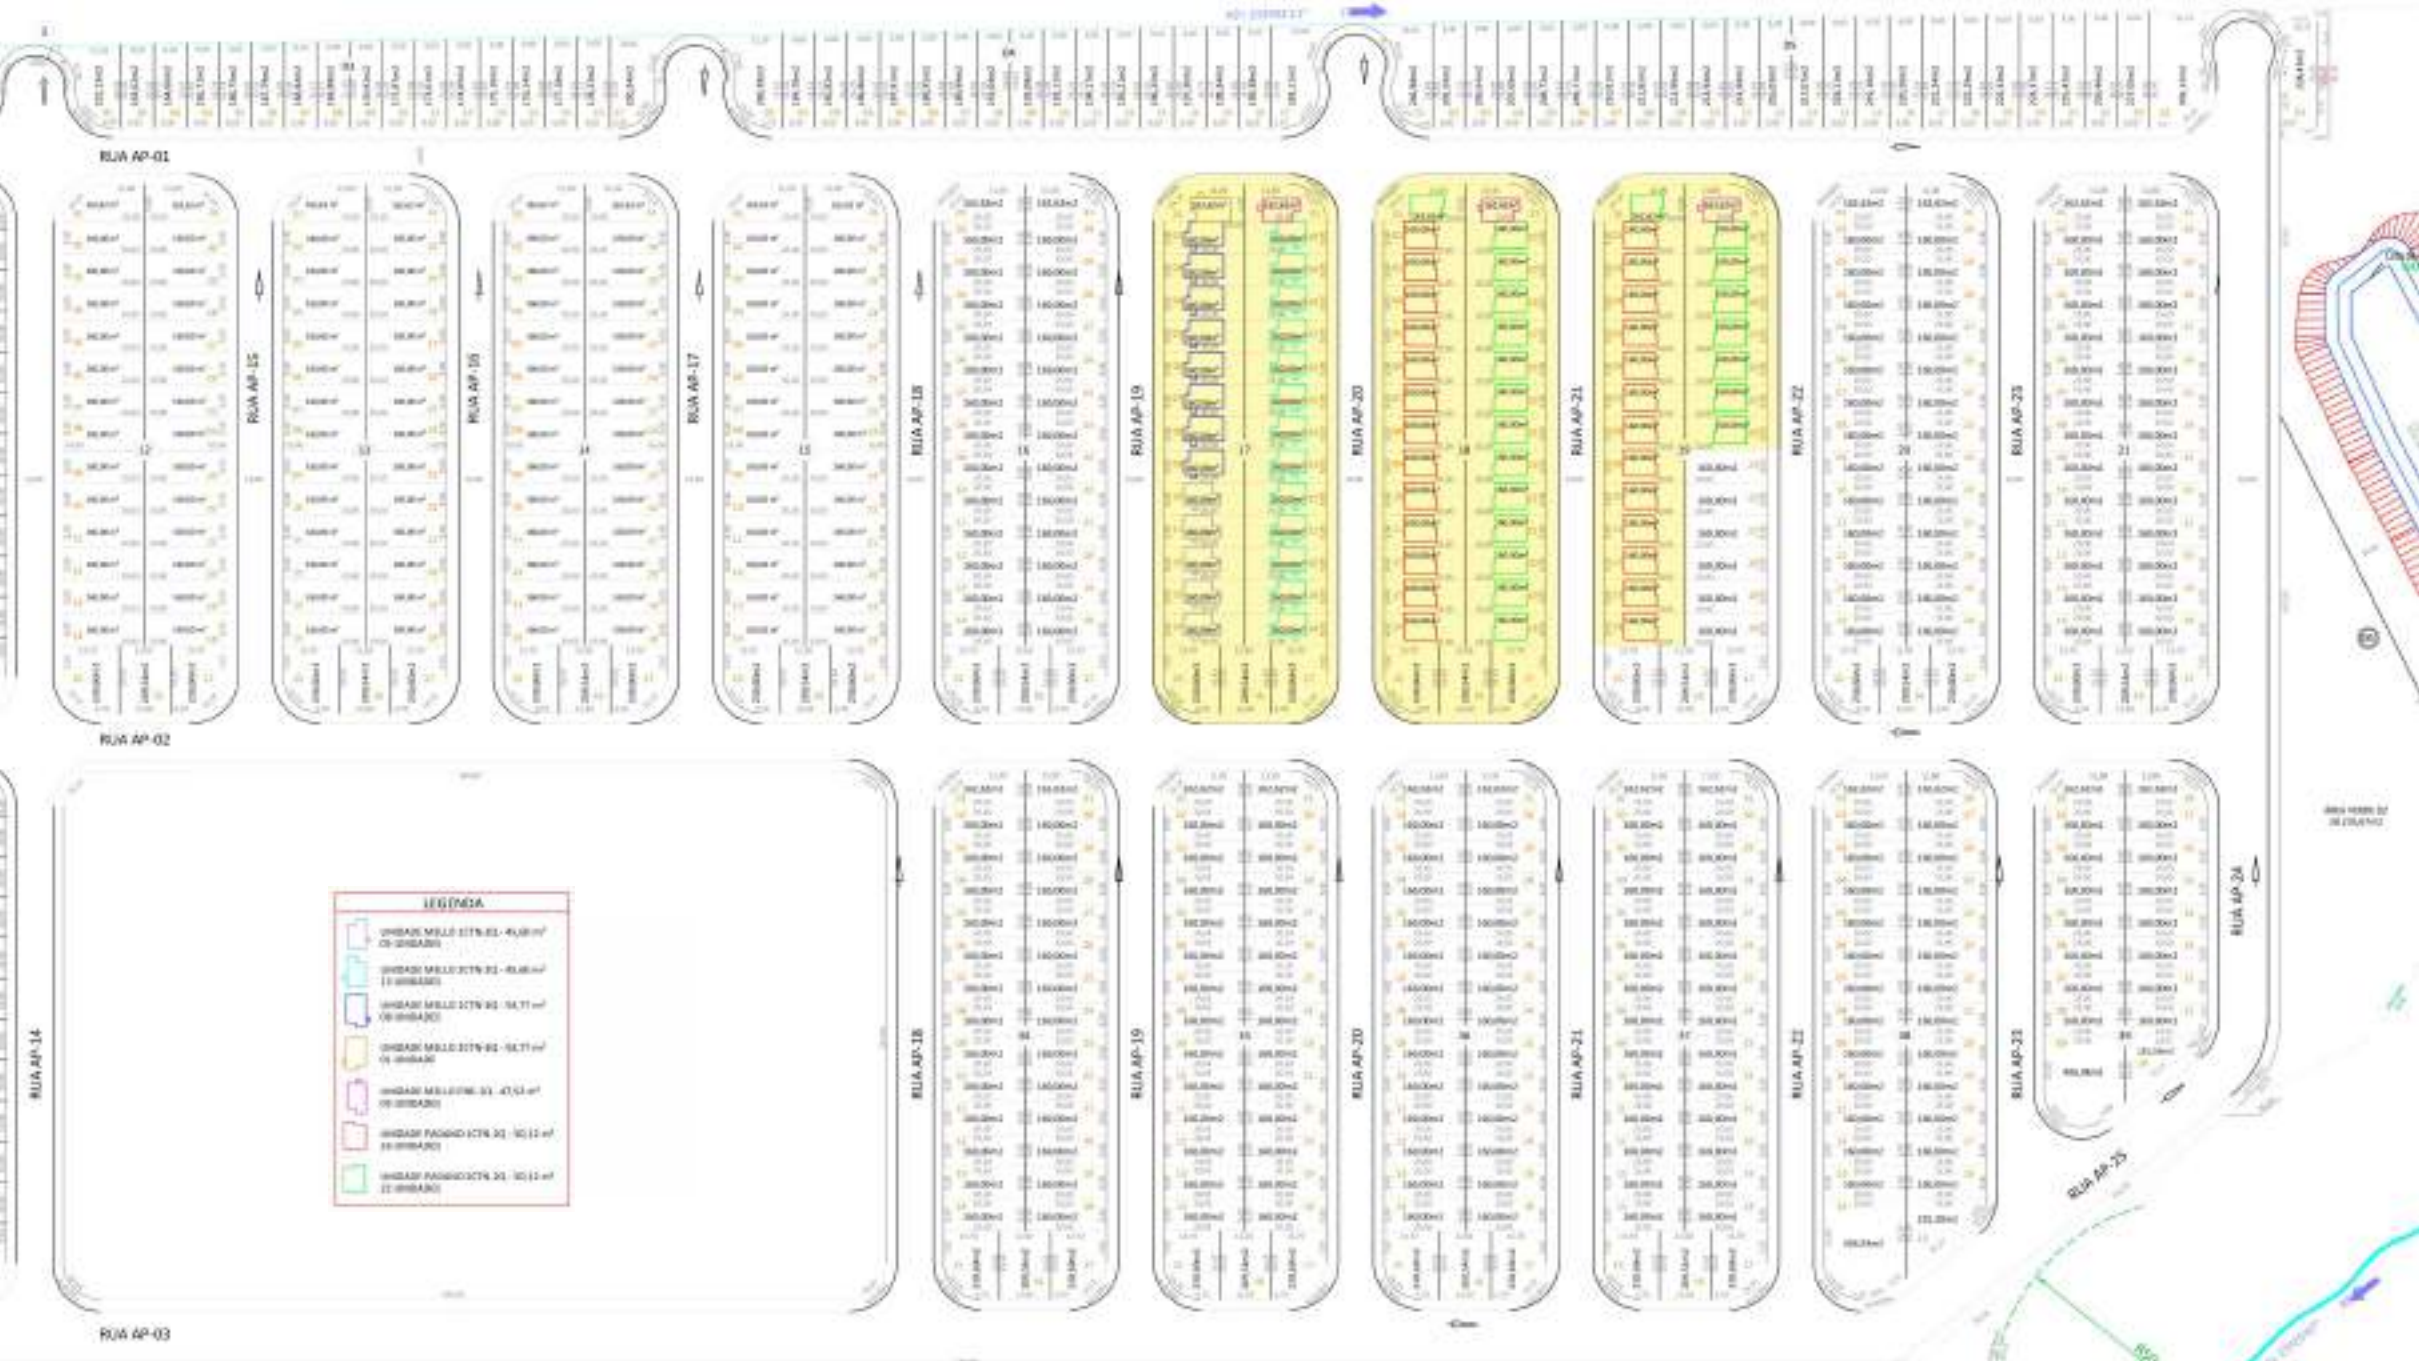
RUA AP-01

RUA AP-15
RUA AP-16
RUA AP-17
RUA AP-18
RUA AP-19
RUA AP-20
RUA AP-21
RUA AP-22
RUA AP-23

12
13
14
15
16
17
18
19
20
21

RUA AP-02

LEGENDA
UNIDADE MOLLO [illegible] - 45,68 m²
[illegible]
UNIDADE MOLLO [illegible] - 45,68 m²
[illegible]
UNIDADE MOLLO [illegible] - 54,77 m²
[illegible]
UNIDADE MOLLO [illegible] - 54,77 m²
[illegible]
UNIDADE MOLLO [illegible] - 47,53 m²
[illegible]
UNIDADE PADANO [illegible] - 50,11 m²
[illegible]
UNIDADE PADANO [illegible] - 50,11 m²
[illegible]

RUA AP-14
RUA AP-18
RUA AP-19
RUA AP-20
RUA AP-21
RUA AP-22
RUA AP-23
RUA AP-24
RUA AP-25

RUA AP-03